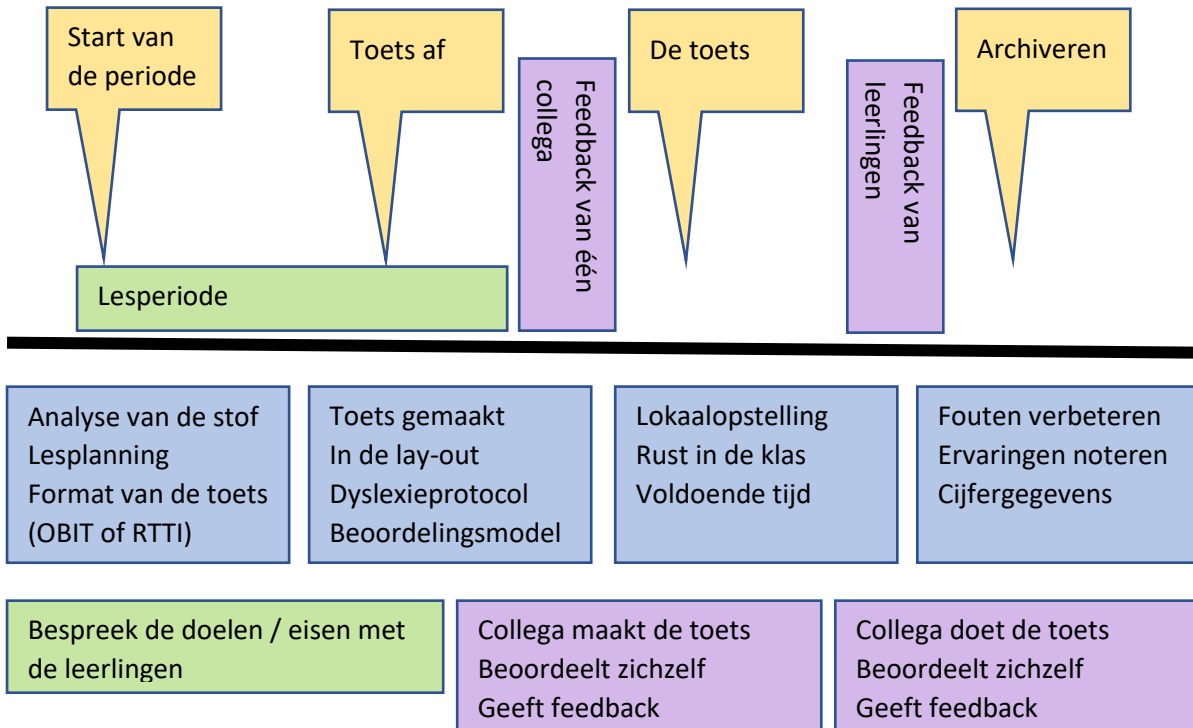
Start van de periode

Toets af

Feedback van één collega

De toets

Feedback van leerlingen

Archiveren

Lesperiode

Analyse van de stof
Lesplanning
Format van de toets
(OBIT of RTTI)

Toets gemaakt
In de lay-out
Dyslexieprotocol
Beoordelingsmodel

Lokaalopstelling
Rust in de klas
Voldoende tijd

Fouten verbeteren
Ervaringen noteren
Cijfergegevens

Bespreek de doelen / eisen met de leerlingen

Collega maakt de toets
Beoordeelt zichzelf
Geeft feedback

Collega doet de toets
Beoordeelt zichzelf
Geeft feedback